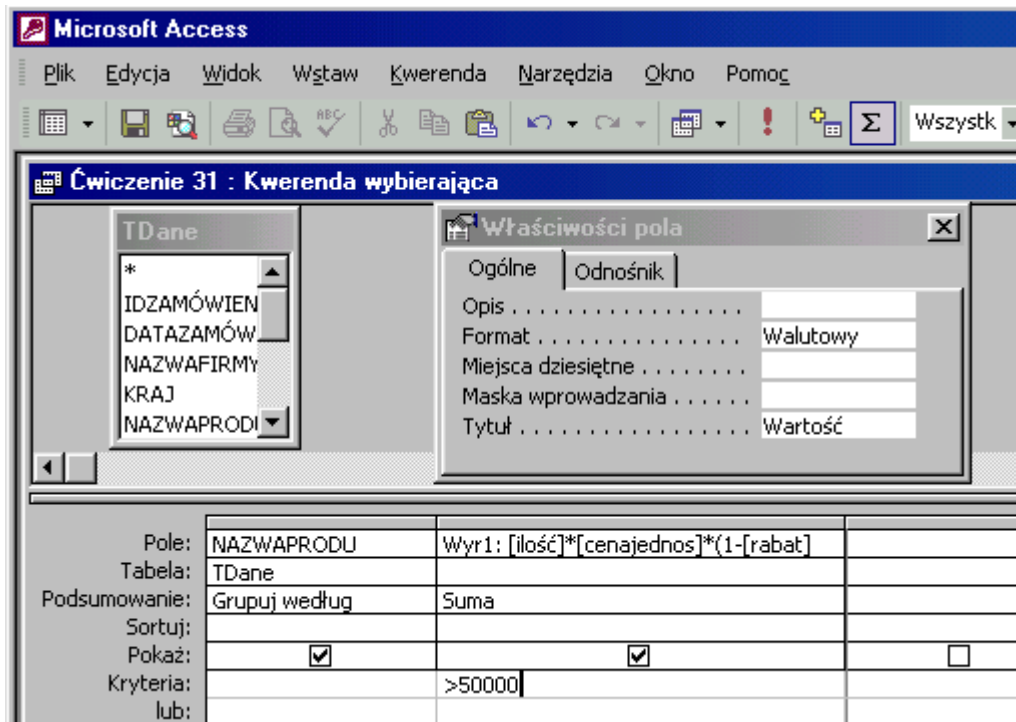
Microsoft Access

Plik Edycja Widok Wstaw Kwerenda Narzędzia Okno Pomoc

Wszystk

Ćwiczenie 31 : Kwerenda wybierająca

TDane
*
IDZAMÓWIEN
DATAZAMÓW
NAZWAFIRMY
KRAJ
NAZWAPRODU

Właściwości pola

Ogólne | Odnośnik

| | |
|---|---|
| Opis . . . . . . . . . . . . . . . . | |
| Format . . . . . . . . . . . . . . . | Walutowy |
| Miejsca dziesiętne . . . . . . . . | |
| Maska wprowadzania . . . . . . | |
| Tytuł . . . . . . . . . . . . . . . . | Wartość |

| | | | |
|---|---|---|---|
| Pole: | NAZWAPRODU | Wyr1: [ilość]*[cenajednos]*(1-[rabat] | |
| Tabela: | TDane | | |
| Podsumowanie: | Grupuj według | Suma | |
| Sortuj: | | | |
| Pokaż: | ☑ | ☑ | ☐ |
| Kryteria: | | >50000 | |
| lub: | | | |